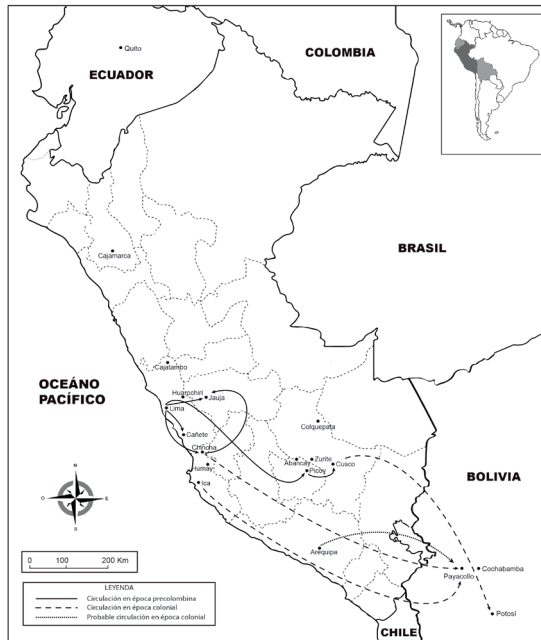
Quito
ECUADOR
COLOMBIA
BRASIL
Cajamarca
Cajatambo
OCEÁNO PACÍFICO
Huarochirí
Jauja
Lima
Cañete
Chincha
Humay
Ica
Colquepata
Abancay
Zurite
Picoy
Cusco
BOLIVIA
Arequipa
Payacollo
Cochabamba
Potosí
CHILE
N
O
E
S
0
100
200 Km
LEYENDA
Circulación en época precolombina
Circulación en época colonial
Probable circulación en época colonial